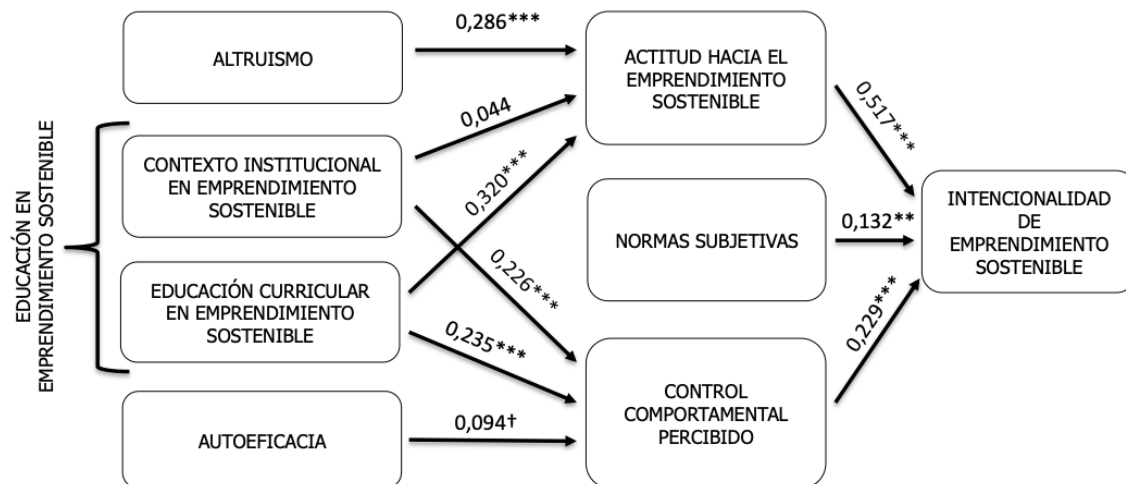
ALTRUISMO

0,286***

ACTITUD HACIA EL EMPRENDIMIENTO SOSTENIBLE

0,517***

EDUCACIÓN EN EMPRENDIMIENTO SOSTENIBLE

CONTEXTO INSTITUCIONAL EN EMPRENDIMIENTO SOSTENIBLE

0,044

0,320***

NORMAS SUBJETIVAS

0,132**

INTENCIONALIDAD DE EMPRENDIMIENTO SOSTENIBLE

0,226***

EDUCACIÓN CURRICULAR EN EMPRENDIMIENTO SOSTENIBLE

0,235***

0,229***

CONTROL COMPORTAMENTAL PERCIBIDO

AUTOEFICACIA

0,094†